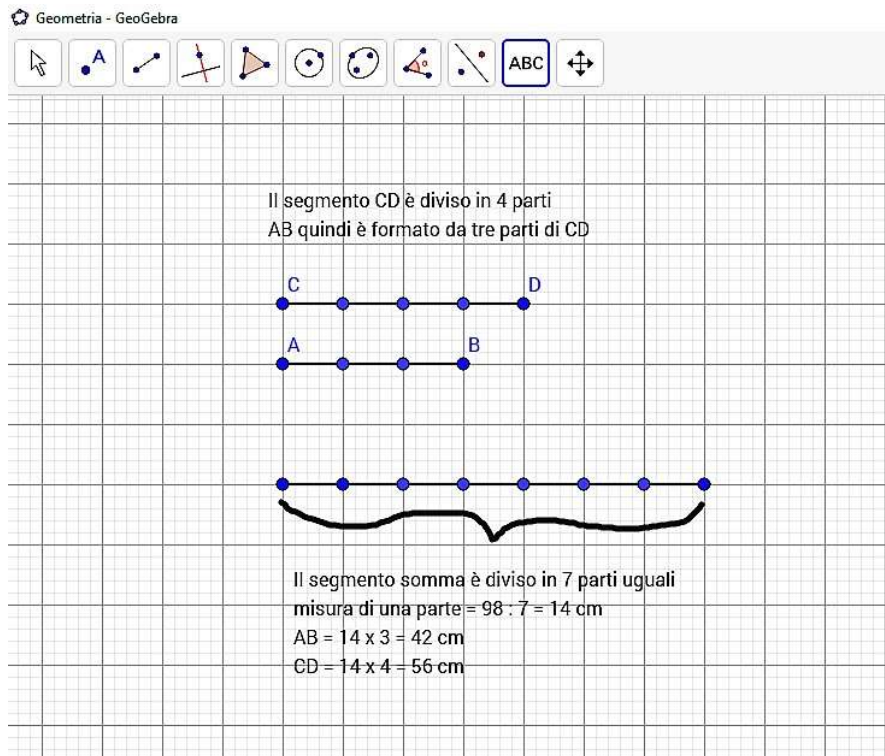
Geometria - GeoGebra

ABC

Il segmento CD è diviso in 4 parti
AB quindi è formato da tre parti di CD

C
D
A
B

Il segmento somma è diviso in 7 parti uguali
misura di una parte = 98 : 7 = 14 cm
AB = 14 x 3 = 42 cm
CD = 14 x 4 = 56 cm